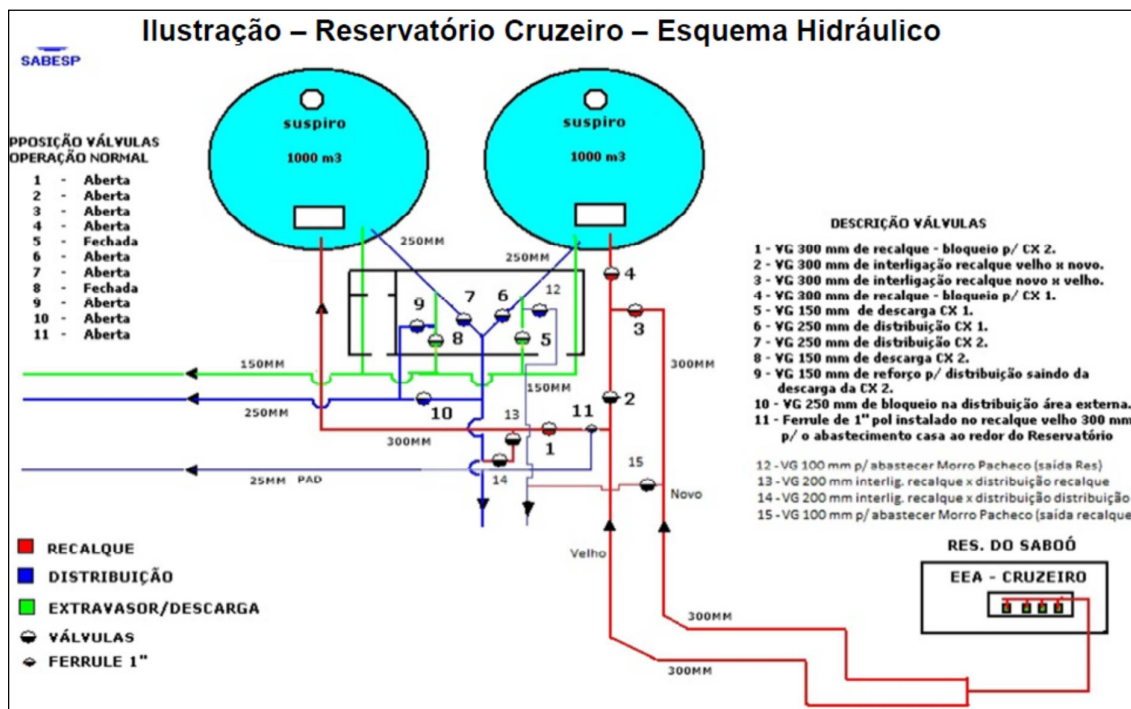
Ilustração – Reservatório Cruzeiro – Esquema Hidráulico

SABESP

suspiro
1000 m3

suspiro
1000 m3

PPOSIÇÃO VÁLVULAS
OPERAÇÃO NORMAL
1 - Aberta
2 - Aberta
3 - Aberta
4 - Aberta
5 - Fechada
6 - Aberta
7 - Aberta
8 - Fechada
9 - Aberta
10 - Aberta
11 - Aberta

250MM
250MM
9 7 6 12
8 5
4
3
150MM
300MM
250MM
10
150MM
2
13
11
300MM
1
25MM PAD
15
14
Novo
Velho

DESCRIÇÃO VÁLVULAS
1 - VG 300 mm de recalque - bloqueio p/ CX 2.
2 - VG 300 mm de interligação recalque velho x novo.
3 - VG 300 mm de interligação recalque novo x velho.
4 - VG 300 mm de recalque - bloqueio p/ CX 1.
5 - VG 150 mm de descarga CX 1.
6 - VG 250 mm de distribuição CX 1.
7 - VG 250 mm de distribuição CX 2.
8 - VG 150 mm de descarga CX 2.
9 - VG 150 mm de reforço p/ distribuição saindo da descarga da CX 2.
10 - VG 250 mm de bloqueio na distribuição área externa.
11 - Ferrule de 1" pol instalado no recalque velho 300 mm p/ o abastecimento casa ao redor do Reservatório

12 - VG 100 mm p/ abastecer Morro Pacheco (saída Res)
13 - VG 200 mm interlig. recalque x distribuição recalque
14 - VG 200 mm interlig. recalque x distribuição distribuição
15 - VG 100 mm p/ abastecer Morro Pacheco (saída recalque

RECALQUE
DISTRIBUIÇÃO
EXTRAVASOR/DESCARGA
VÁLVULAS
FERRULE 1"

RES. DO SABOÓ
EEA - CRUZEIRO

300MM
300MM